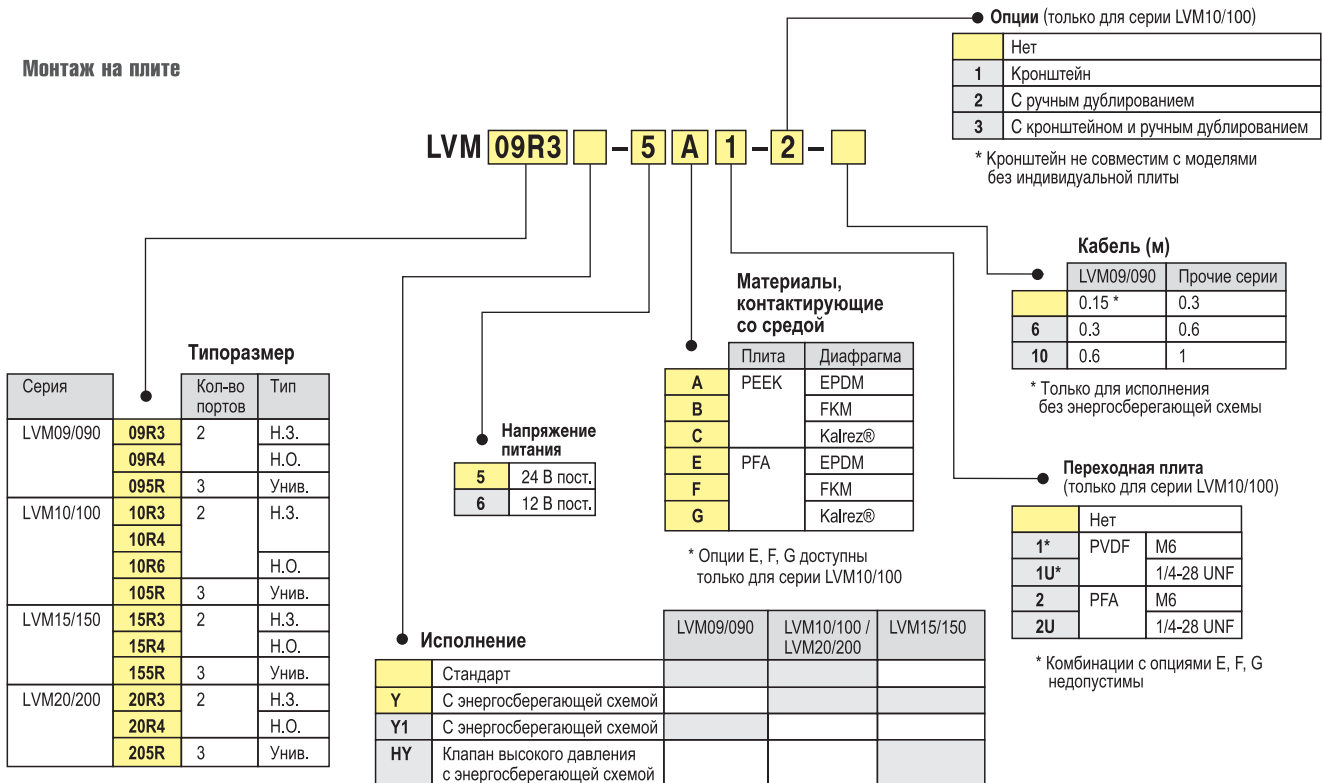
Монтаж на плите

LVM 09R3 – 5 A 1 – 2 –

Опции (только для серии LVM10/100)

| | Нет |
|---|---|
| 1 | Кронштейн |
| 2 | С ручным дублированием |
| 3 | С кронштейном и ручным дублированием |

* Кронштейн не совместим с моделями без индивидуальной плиты

Кабель (м)

| | LVM09/090 | Прочие серии |
|---|---|---|
| | 0.15 * | 0.3 |
| 6 | 0.3 | 0.6 |
| 10 | 0.6 | 1 |

* Только для исполнения без энергосберегающей схемы

Материалы, контактирующие со средой

| | Плита | Диафрагма |
|---|---|---|
| A | PEEK | EPDM |
| B | | FKM |
| C | | Kalrez® |
| E | PFA | EPDM |
| F | | FKM |
| G | | Kalrez® |

* Опции E, F, G доступны только для серии LVM10/100

Напряжение питания

| 5 | 24 В пост. |
|---|---|
| 6 | 12 В пост. |

Переходная плита (только для серии LVM10/100)

| | Нет | |
|---|---|---|
| 1* | PVDF | M6 |
| 1U* | | 1/4-28 UNF |
| 2 | PFA | M6 |
| 2U | | 1/4-28 UNF |

* Комбинации с опциями E, F, G недопустимы

Типоразмер

| Серия | | Кол-во портов | Тип |
|---|---|---|---|
| LVM09/090 | 09R3 | 2 | Н.З. |
| | 09R4 | | Н.О. |
| | 095R | 3 | Унив. |
| LVM10/100 | 10R3 | 2 | Н.З. |
| | 10R4 | | |
| | 10R6 | | Н.О. |
| | 105R | 3 | Унив. |
| LVM15/150 | 15R3 | 2 | Н.З. |
| | 15R4 | | Н.О. |
| | 155R | 3 | Унив. |
| LVM20/200 | 20R3 | 2 | Н.З. |
| | 20R4 | | Н.О. |
| | 205R | 3 | Унив. |

Исполнение

| | | LVM09/090 | LVM10/100 / LVM20/200 | LVM15/150 |
|---|---|---|---|---|
| | Стандарт | | | |
| Y | С энергосберегающей схемой | | | |
| Y1 | С энергосберегающей схемой | | | |
| HY | Клапан высокого давления с энергосберегающей схемой | | | |